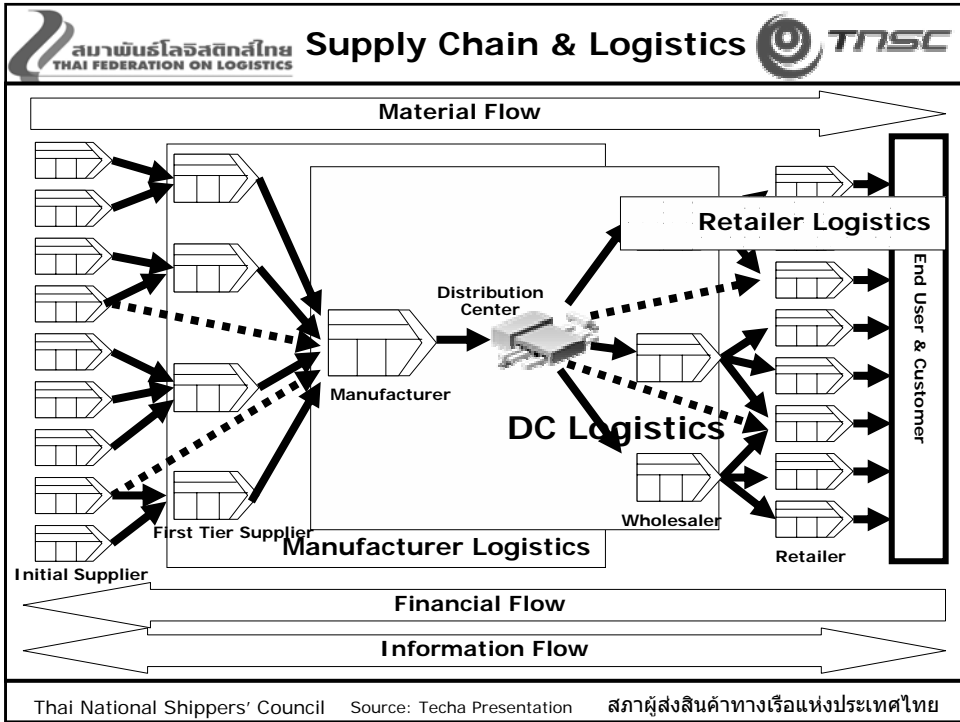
สมาพันธ์โลจิสติกส์ไทย THAI FEDERATION ON LOGISTICS

Supply Chain & Logistics

TNSC

Material Flow

Retailer Logistics

End User & Customer

Distribution Center

Manufacturer

DC Logistics

First Tier Supplier

Wholesaler

Manufacturer Logistics

Initial Supplier

Retailer

Financial Flow

Information Flow

Thai National Shippers' Council Source: Techa Presentation สภาผู้ส่งสินค้าทางเรือแห่งประเทศไทย